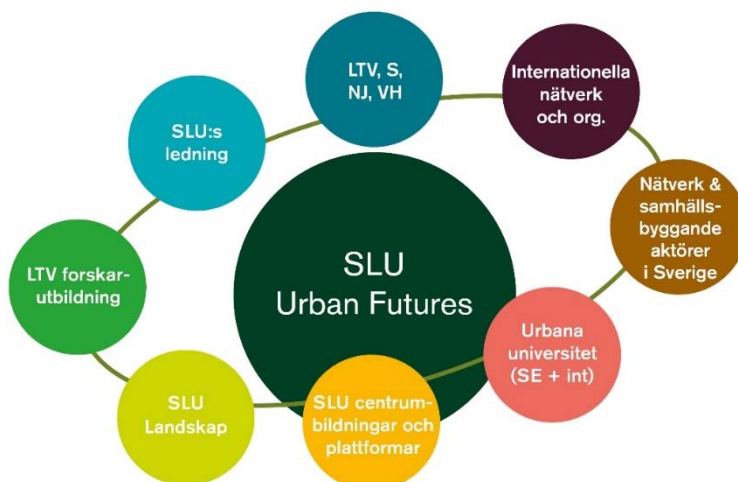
SLU Urban Futures

LTV, S, NJ, VH

Internationella nätverk och org.

Nätverk & samhällsbyggande aktörer i Sverige

Urbana universitet (SE + int)

SLU centrumbildningar och plattformar

SLU Landskap

LTV forskarutbildning

SLU:s ledning